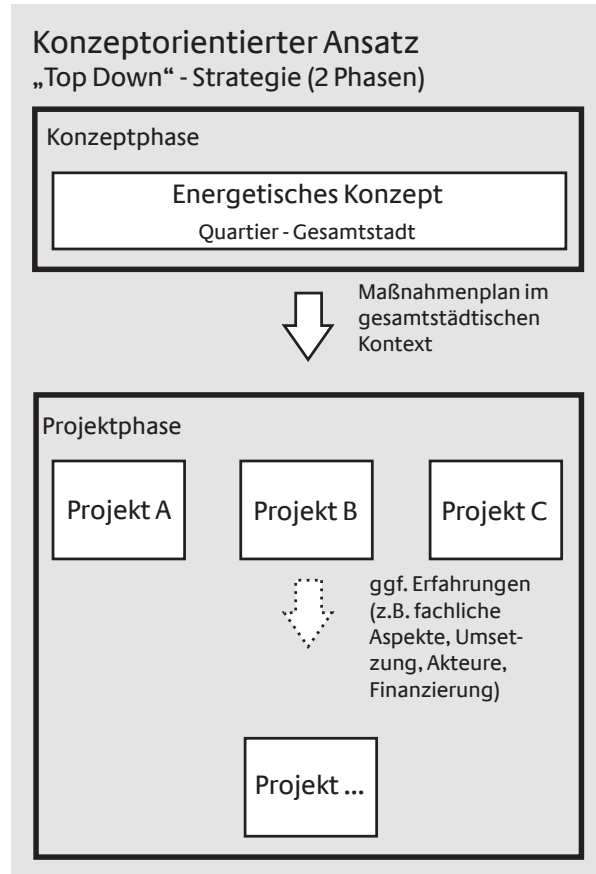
Konzeptorientierter Ansatz
„Top Down“ - Strategie (2 Phasen)

Konzeptphase

Energetisches Konzept
Quartier - Gesamtstadt

Maßnahmenplan im gesamtstädtischen Kontext

Projektphase

Projekt A

Projekt B

Projekt C

ggf. Erfahrungen (z.B. fachliche Aspekte, Umsetzung, Akteure, Finanzierung)

Projekt ...